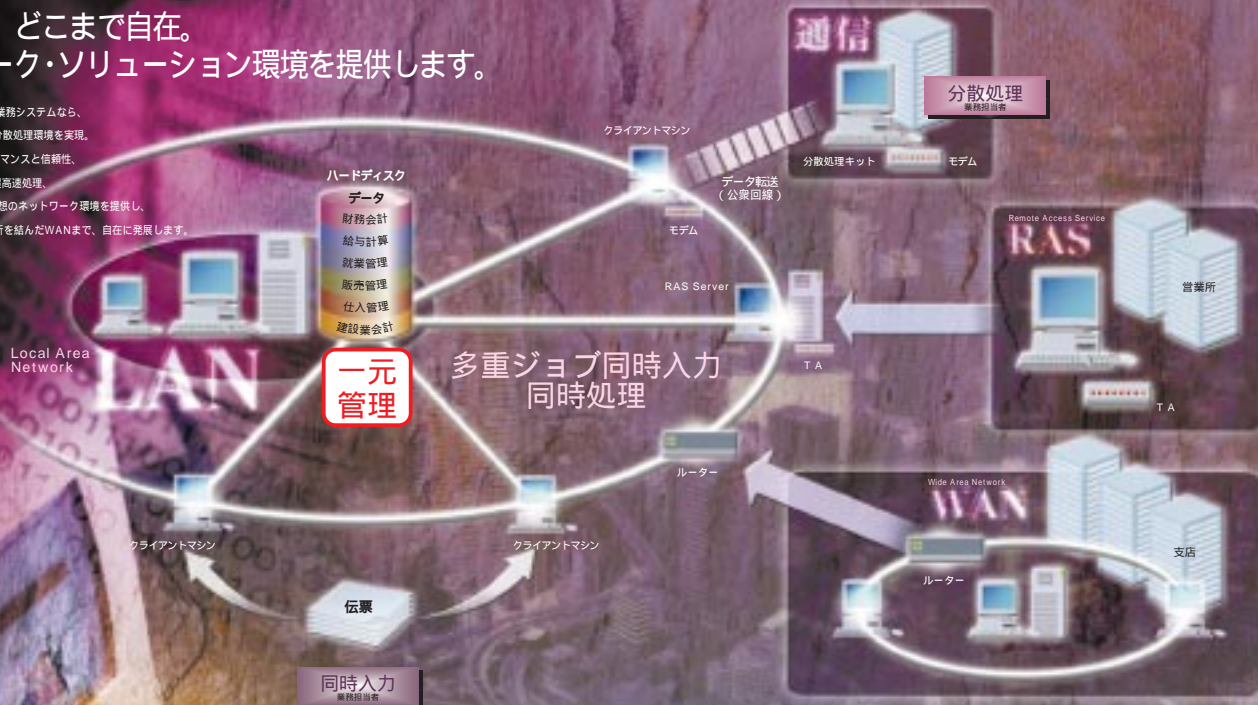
どこまで自在。
ーク・ソリューション環境を提供します。

業務システムなら、
分散処理環境を実現。
マンスと信頼性、
高速処理、
想のネットワーク環境を提供し、
所を結んだWANまで、自在に発展します。

通信
分散処理
業務担当者
分散処理キット
モデム
クライアントマシン
データ転送
（公衆回線）
モデム
ハードディスク
データ
財務会計
給与計算
就業管理
販売管理
仕入管理
建設業会計
Remote Access Service
RAS
営業所
RAS Server
TA
TA
Local Area Network
LAN
一元管理
多重ジョブ同時入力
同時処理
ルーター
Wide Area Network
WAN
支店
ルーター
クライアントマシン
クライアントマシン
伝票
同時入力
業務担当者